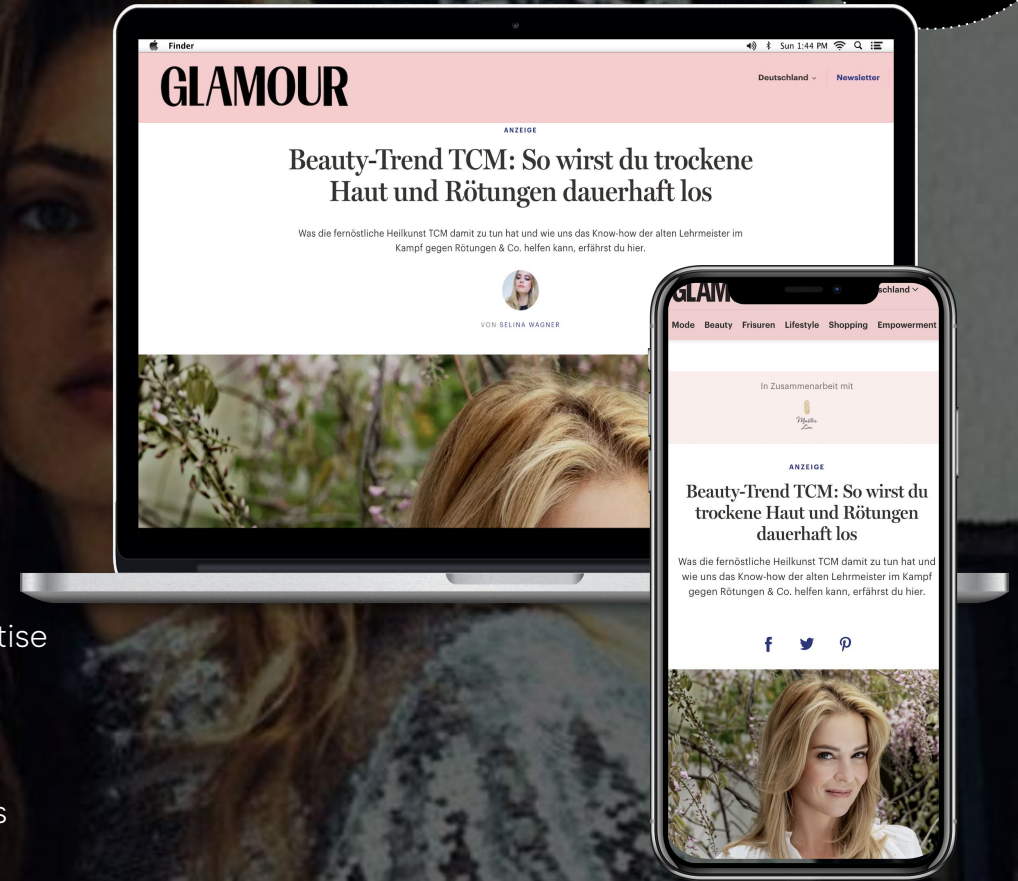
Finder

Sun 1:44 PM

GLAMOUR

Deutschland

Newsletter

ANZEIGE

Beauty-Trend TCM: So wirst du trockene Haut und Rötungen dauerhaft los

Was die fernöstliche Heilkunst TCM damit zu tun hat und wie uns das Know-how der alten Lehrmeister im Kampf gegen Rötungen & Co. helfen kann, erfährst du hier.

VON SELINA WAGNER

GLAM

schland

Mode Beauty Frisuren Lifestyle Shopping Empowerment

In Zusammenarbeit mit

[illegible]

ANZEIGE

Beauty-Trend TCM: So wirst du trockene Haut und Rötungen dauerhaft los

Was die fernöstliche Heilkunst TCM damit zu tun hat und wie uns das Know-how der alten Lehrmeister im Kampf gegen Rötungen & Co. helfen kann, erfährst du hier.

tise

s